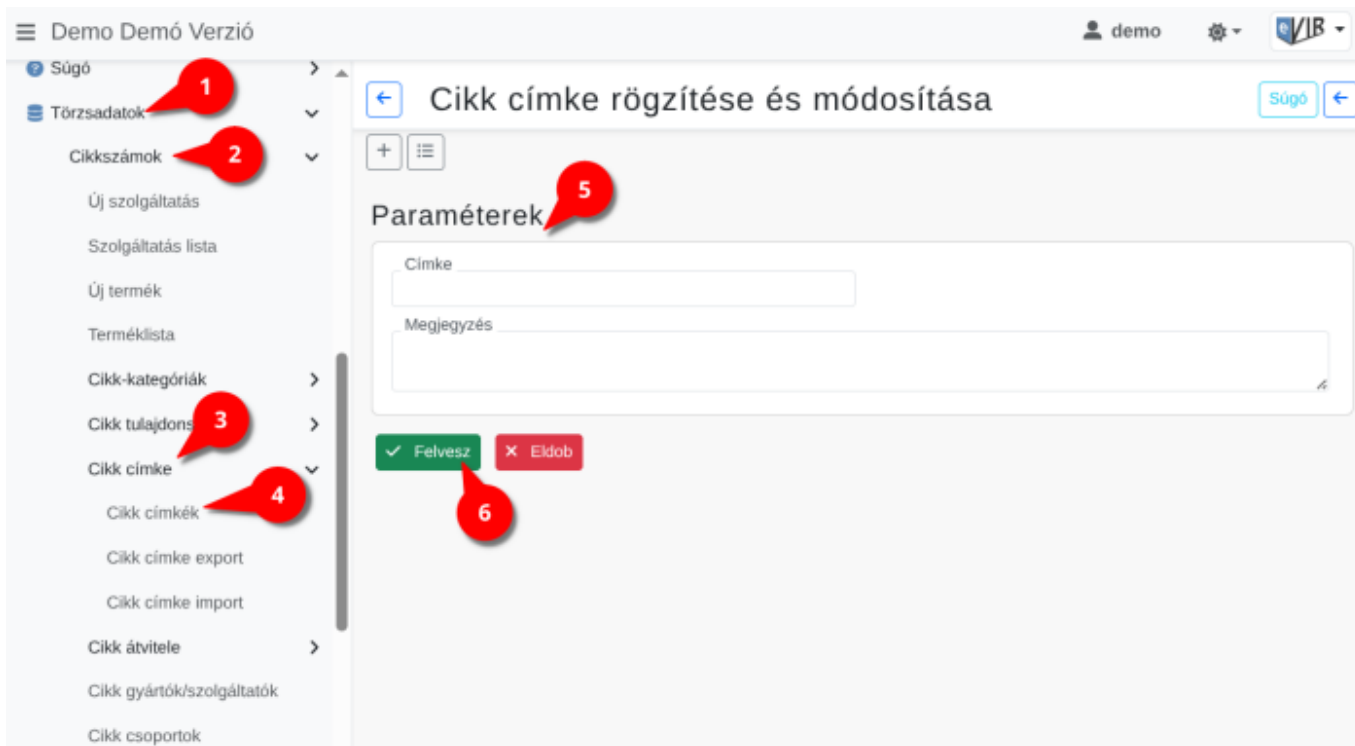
Demo Demó Verzió

demo

eVIR

Súgó

1

Törzsadatok

2

Cikkszámok

Új szolgáltatás

Szolgáltatás lista

Új termék

Terméklista

Cikk-kategóriák

3

Cikk tulajdons

Cikk címke

4

Cikk címkék

Cikk címke export

Cikk címke import

Cikk átvitele

Cikk gyártók/szolgáltatók

Cikk csoportok

Cikk címke rögzítése és módosítása

Súgó

+

5

Paraméterek

Címke

Megjegyzés

Felvesz

Eldob

6